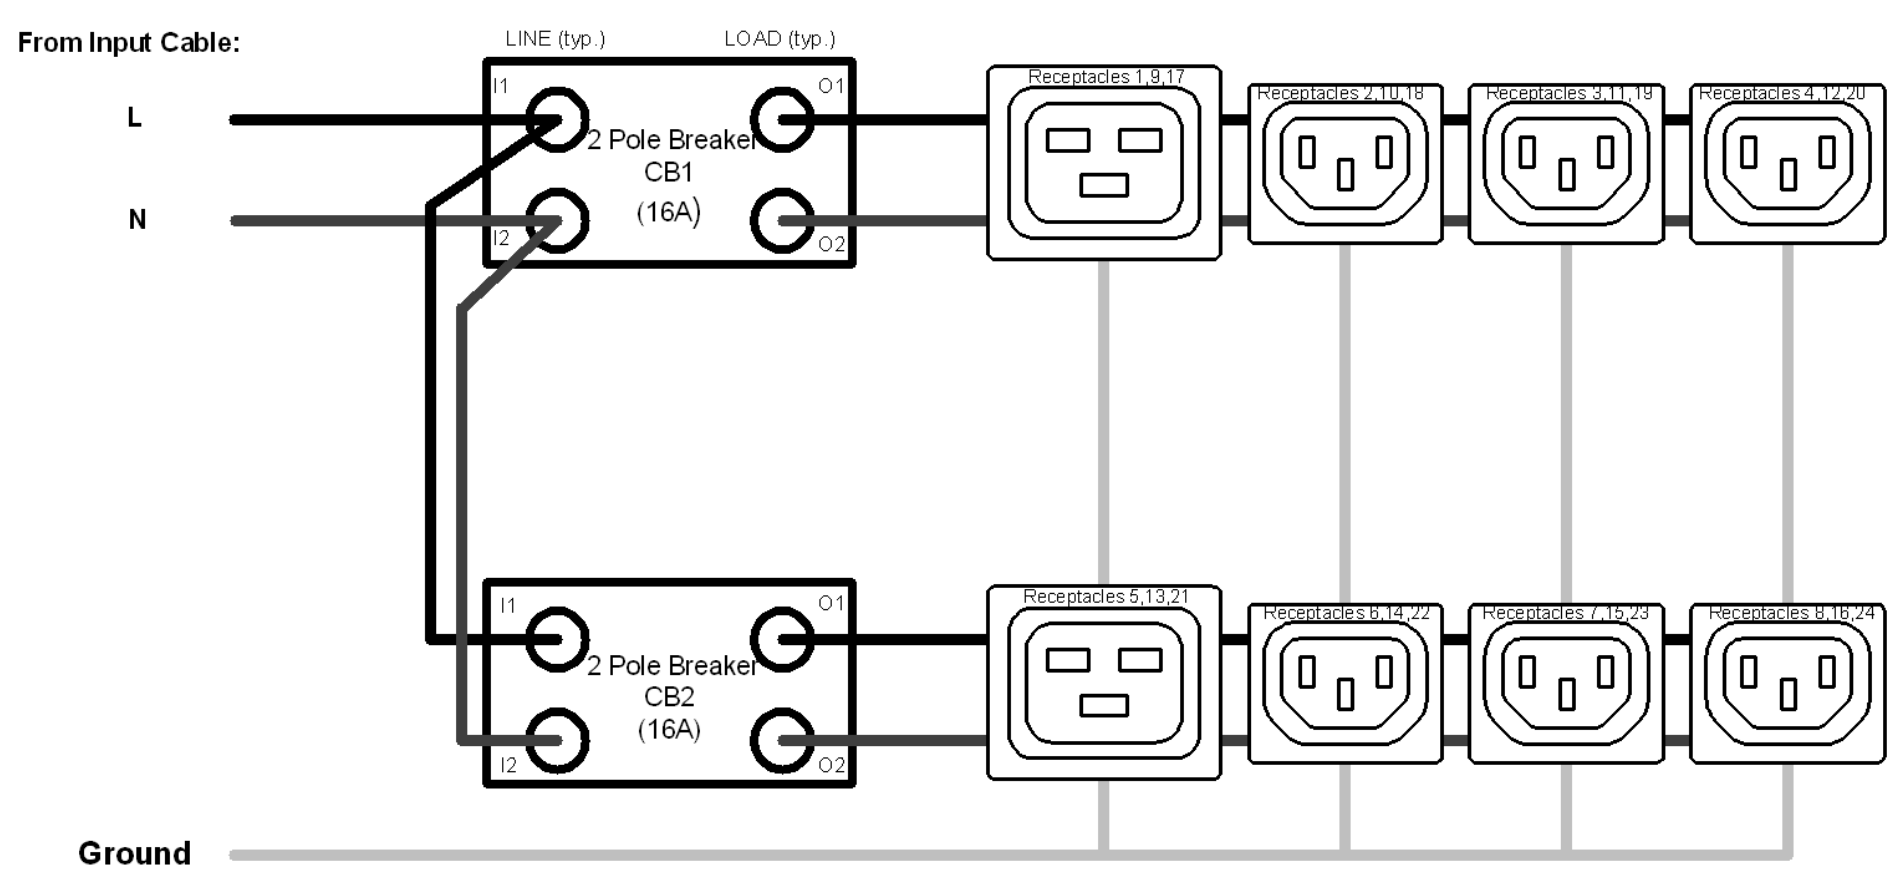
From Input Cable:

L

N

LINE (typ.)

LOAD (typ.)

I1

O1

2 Pole Breaker
CB1
(16A)

I2

O2

Receptacles 1,9,17

Receptacles 2,10,18

Receptacles 3,11,19

Receptacles 4,12,20

I1

O1

2 Pole Breaker
CB2
(16A)

I2

O2

Receptacles 5,13,21

Receptacles 6,14,22

Receptacles 7,15,23

Receptacles 8,16,24

Ground